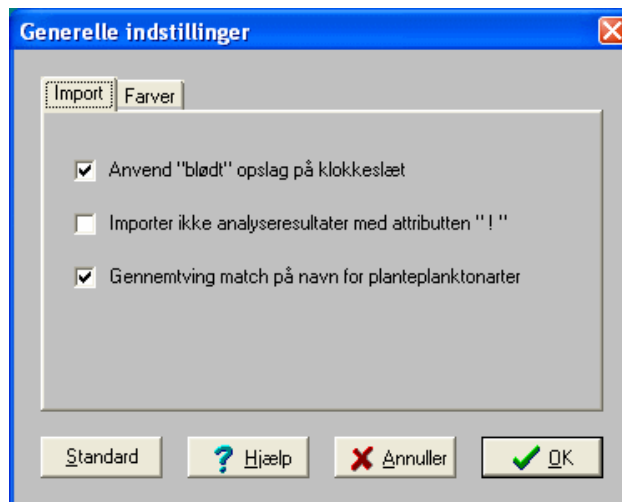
Generelle indstillinger

Import | Farver

Anvend "blødt" opslag på klokkeslæt

Importer ikke analyseresultater med attributten " ! "

Gennemtving match på navn for planteplanktonarter

Standard
? Hjælp
Annuller
OK